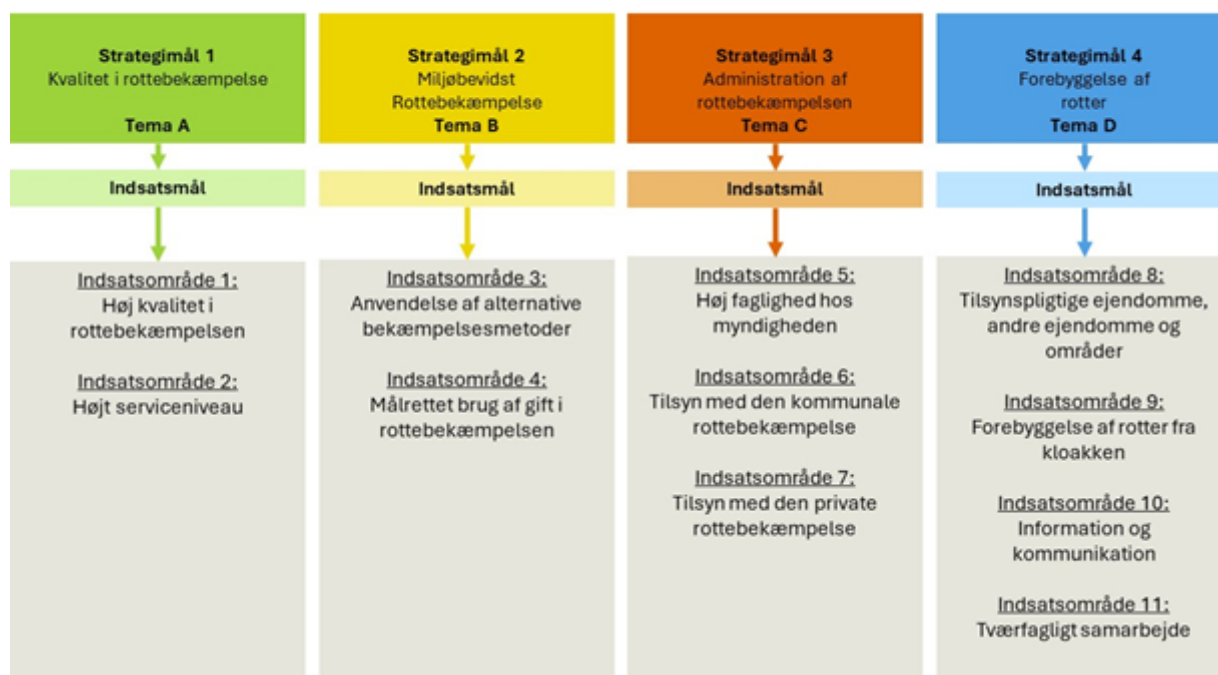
Strategimål 1
Kvalitet i rottebekæmpelse
Tema A

Indsatsmål

Indsatsområde 1:
Høj kvalitet i rottebekæmpelsen

Indsatsområde 2:
Højt serviceniveau

Strategimål 2
Miljøbevidst Rottebekæmpelse
Tema B

Indsatsmål

Indsatsområde 3:
Anvendelse af alternative bekæmpelsesmetoder

Indsatsområde 4:
Målrettet brug af gift i rottebekæmpelsen

Strategimål 3
Administration af rottebekæmpelsen
Tema C

Indsatsmål

Indsatsområde 5:
Høj faglighed hos myndigheden

Indsatsområde 6:
Tilsyn med den kommunale rottebekæmpelse

Indsatsområde 7:
Tilsyn med den private rottebekæmpelse

Strategimål 4
Forebyggelse af rotter
Tema D

Indsatsmål

Indsatsområde 8:
Tilsynspligtige ejendomme, andre ejendomme og områder

Indsatsområde 9:
Forebyggelse af rotter fra kloakken

Indsatsområde 10:
Information og kommunikation

Indsatsområde 11:
Tværfagligt samarbejde